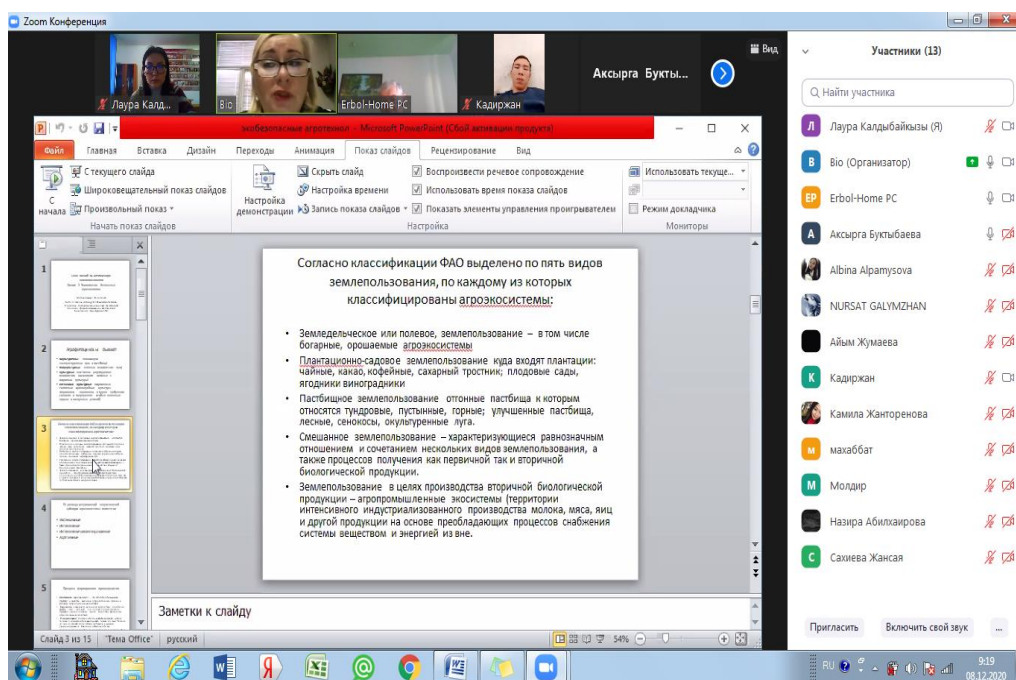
Zoom Конференция

Вид

Лаура Калд...
Bio
Erbol-Home PC
Кадиржан
Аксырга Букты...

экобезопасные агротехнол - Microsoft PowerPoint (Сбой активации продукта)

Файл Главная Вставка Дизайн Переходы Анимация Показ слайдов Рецензирование Вид

С начала
С текущего слайда
Широковещательный показ слайдов
Произвольный показ
Начать показ слайдов
Настройка демонстрации
Скрыть слайд
Настройка времени
Запись показа слайдов
Воспроизвести речевое сопровождение
Использовать время показа слайдов
Показать элементы управления проигрывателя
Настройка
Использовать текуще...
Режим докладчика
Мониторы

Согласно классификации ФАО выделено по пять видов землепользования, по каждому из которых классифицированы агроэкосистемы:

- Земледельческое или полевое, землепользование – в том числе богарные, орошаемые агроэкосистемы
- Плантационно-садовое землепользование куда входят плантации: чайные, какао, кофейные, сахарный тростник; плодовые сады, ягодники виноградники
- Пастбищное землепользование отгонные пастбища к которым относятся тундровые, пустынные, горные; улучшенные пастбища, лесные, сенокосы, окультуренные луга.
- Смешанное землепользование – характеризующиеся равнозначным отношением и сочетанием нескольких видов землепользования, а также процессов получения как первичной так и вторичной биологической продукции.
- Землепользование в целях производства вторичной биологической продукции – агропромышленные экосистемы (территории интенсивного индустриализованного производства молока, мяса, яиц и другой продукции на основе преобладающих процессов снабжения системы веществом и энергией из вне.

Заметки к слайду

Слайд 3 из 15 "Тема Office" русский 54%

Участники (13)
Найти участника
Лаура Калдыбайкызы (Я)
Bio (Организатор)
Erbol-Home PC
Аксырга Буктыбаева
Albina Alpamysova
NURSAT GALYMZHAN
Айым Жумаева
Кадиржан
Камила Жанторенова
махаббат
Молдир
Назира Абилхаирова
Сахиева Жансая
Пригласить
Включить свой звук
...

RU 9:19 08.12.2020